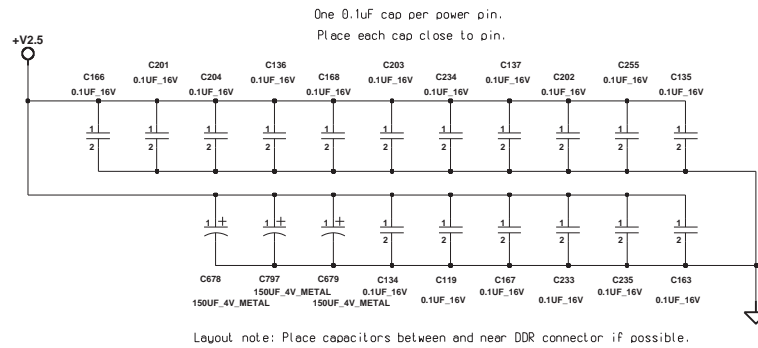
One 0.1uF cap per power pin.
Place each cap close to pin.

+V2.5

C166
0.1UF_16V
C201
0.1UF_16V
C204
0.1UF_16V
C136
0.1UF_16V
C168
0.1UF_16V
C203
0.1UF_16V
C234
0.1UF_16V
C137
0.1UF_16V
C202
0.1UF_16V
C255
0.1UF_16V
C135
0.1UF_16V

1
2
1
2
1
2
1
2
1
2
1
2
1
2
1
2
1
2
1
2
1
2

1 +
1 +
1 +
1
2
1
2
1
2
1
2
1
2
1
2

C678
150UF_4V_METAL
C797
150UF_4V_METAL
C679
150UF_4V_METAL
C134
0.1UF_16V
C119
0.1UF_16V
C167
0.1UF_16V
C233
0.1UF_16V
C235
0.1UF_16V
C163
0.1UF_16V

Layout note: Place capacitors between and near DDR connector if possible.